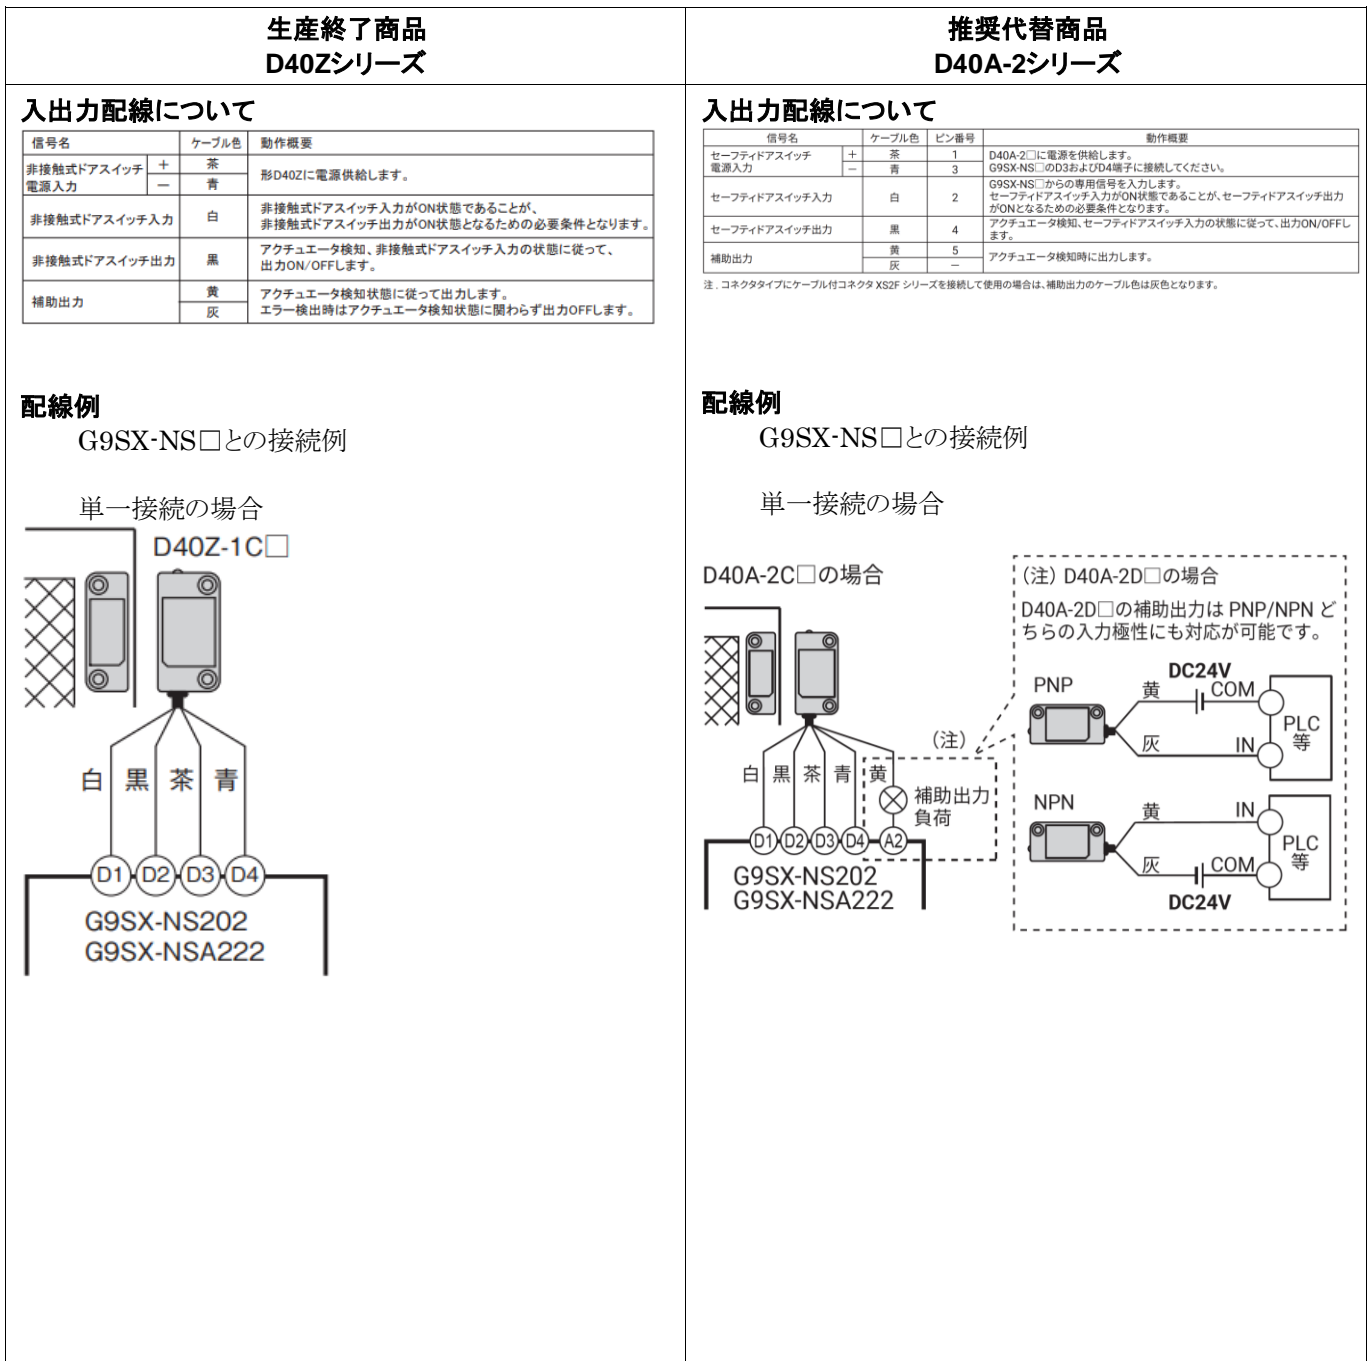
生産終了商品
D40Zシリーズ

入出力配線について

| 信号名 | | ケーブル色 | 動作概要 |
|---|---|---|---|
| 非接触式ドアスイッチ電源入力 | + | 茶 | 形D40Zに電源供給します。 |
| | − | 青 | |
| 非接触式ドアスイッチ入力 | | 白 | 非接触式ドアスイッチ入力がON状態であることが、非接触式ドアスイッチ出力がON状態となるための必要条件となります。 |
| 非接触式ドアスイッチ出力 | | 黒 | アクチュエータ検知、非接触式ドアスイッチ入力の状態に従って、出力ON/OFFします。 |
| 補助出力 | | 黄 | アクチュエータ検知状態に従って出力します。エラー検出時はアクチュエータ検知状態に関わらず出力OFFします。 |
| | | 灰 | |

配線例
G9SX-NS□との接続例

単一接続の場合
D40Z-1C□
白 黒 茶 青
D1 D2 D3 D4
G9SX-NS202
G9SX-NSA222

推奨代替商品
D40A-2シリーズ

入出力配線について

| 信号名 | | ケーブル色 | ピン番号 | 動作概要 |
|---|---|---|---|---|
| セーフティドアスイッチ電源入力 | + | 茶 | 1 | D40A-2□に電源を供給します。G9SX-NS□のD3およびD4端子に接続してください。 |
| | − | 青 | 3 | |
| セーフティドアスイッチ入力 | | 白 | 2 | G9SX-NS□からの専用信号を入力します。セーフティドアスイッチ入力がON状態であることが、セーフティドアスイッチ出力がONとなるための必要条件となります。 |
| セーフティドアスイッチ出力 | | 黒 | 4 | アクチュエータ検知、セーフティドアスイッチ入力の状態に従って、出力ON/OFFします。 |
| 補助出力 | | 黄 | 5 | アクチュエータ検知時に出力します。 |
| | | 灰 | − | |

注. コネクタタイプにケーブル付コネクタ XS2F シリーズを接続して使用の場合は、補助出力のケーブル色は灰色となります。

配線例
G9SX-NS□との接続例

単一接続の場合

D40A-2C□の場合
(注) D40A-2D□の場合
D40A-2D□の補助出力は PNP/NPN どちらの入力極性にも対応が可能です。
PNP 黄 DC24V COM 灰 IN PLC 等
NPN 黄 IN 灰 COM PLC 等 DC24V
(注)
白 黒 茶 青 黄
補助出力 負荷
D1 D2 D3 D4 A2
G9SX-NS202
G9SX-NSA222